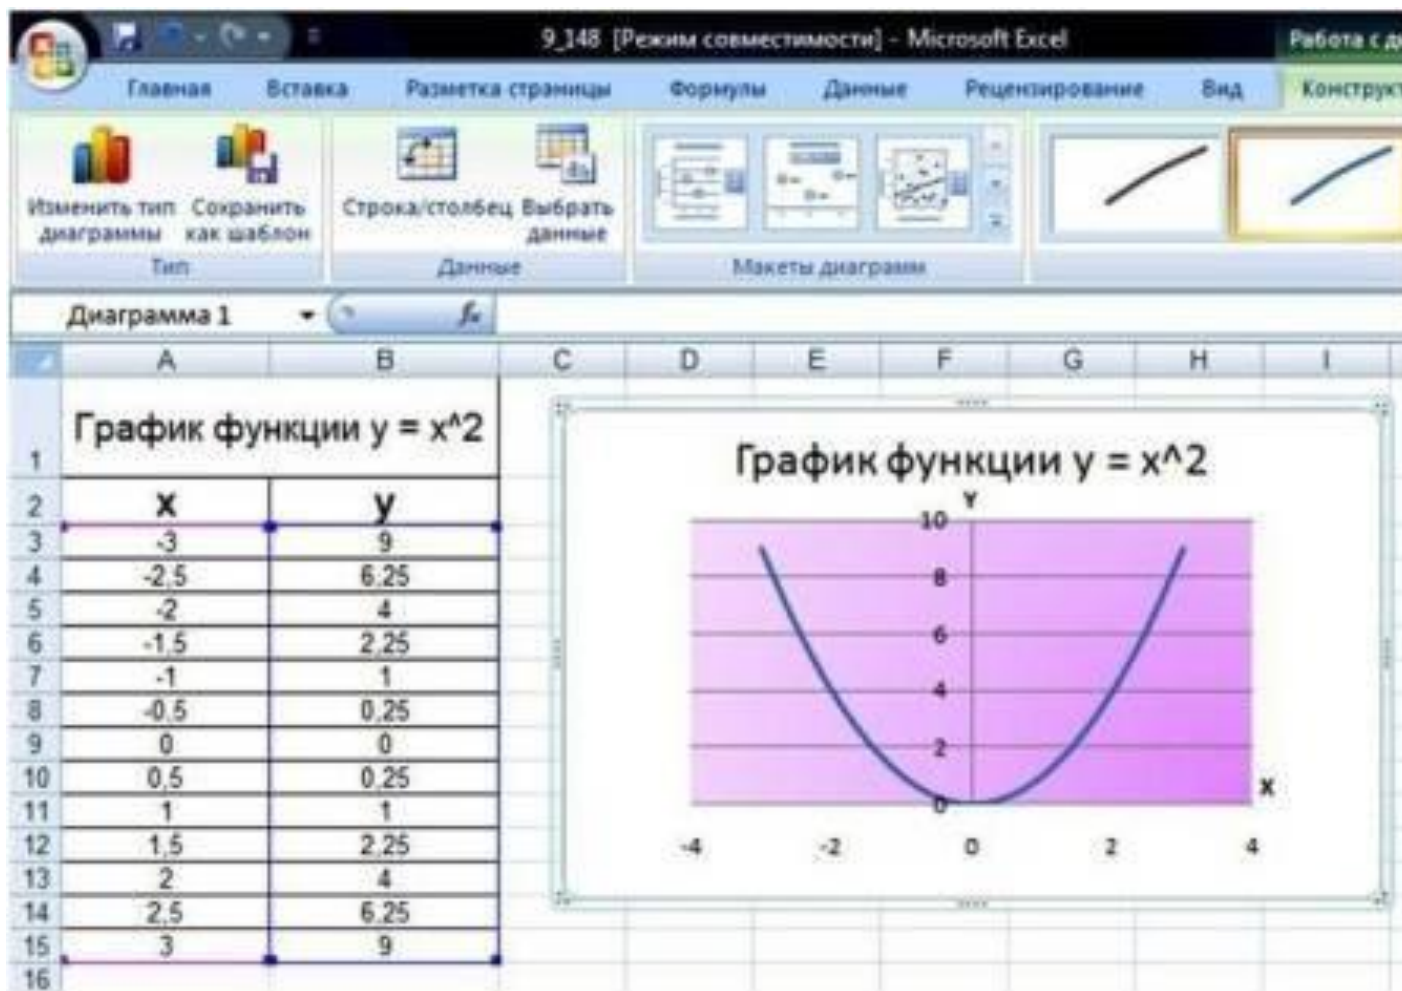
9_148 [Режим совместимости] - Microsoft Excel

Работа с д

Главная Вставка Разметка страницы Формулы Данные Рецензирование Вид Конструкт

Изменить тип диаграммы Сохранить как шаблон
Тип

Строка/столбец Выбрать данные
Данные

Макеты диаграмм

Диаграмма 1

$f_x$

| | A | B | C | D | E | F | G | H | I |
|---|---|---|---|---|---|---|---|---|---|
| 1 | График функции y = x^2 | | | | | | | | |
| 2 | x | y | | | | | | | |
| 3 | -3 | 9 | | | | | | | |
| 4 | -2,5 | 6,25 | | | | | | | |
| 5 | -2 | 4 | | | | | | | |
| 6 | -1,5 | 2,25 | | | | | | | |
| 7 | -1 | 1 | | | | | | | |
| 8 | -0,5 | 0,25 | | | | | | | |
| 9 | 0 | 0 | | | | | | | |
| 10 | 0,5 | 0,25 | | | | | | | |
| 11 | 1 | 1 | | | | | | | |
| 12 | 1,5 | 2,25 | | | | | | | |
| 13 | 2 | 4 | | | | | | | |
| 14 | 2,5 | 6,25 | | | | | | | |
| 15 | 3 | 9 | | | | | | | |
| 16 | | | | | | | | | |

График функции y = x^2

Y
10
8
6
4
2
0
X
-4 -2 0 2 4